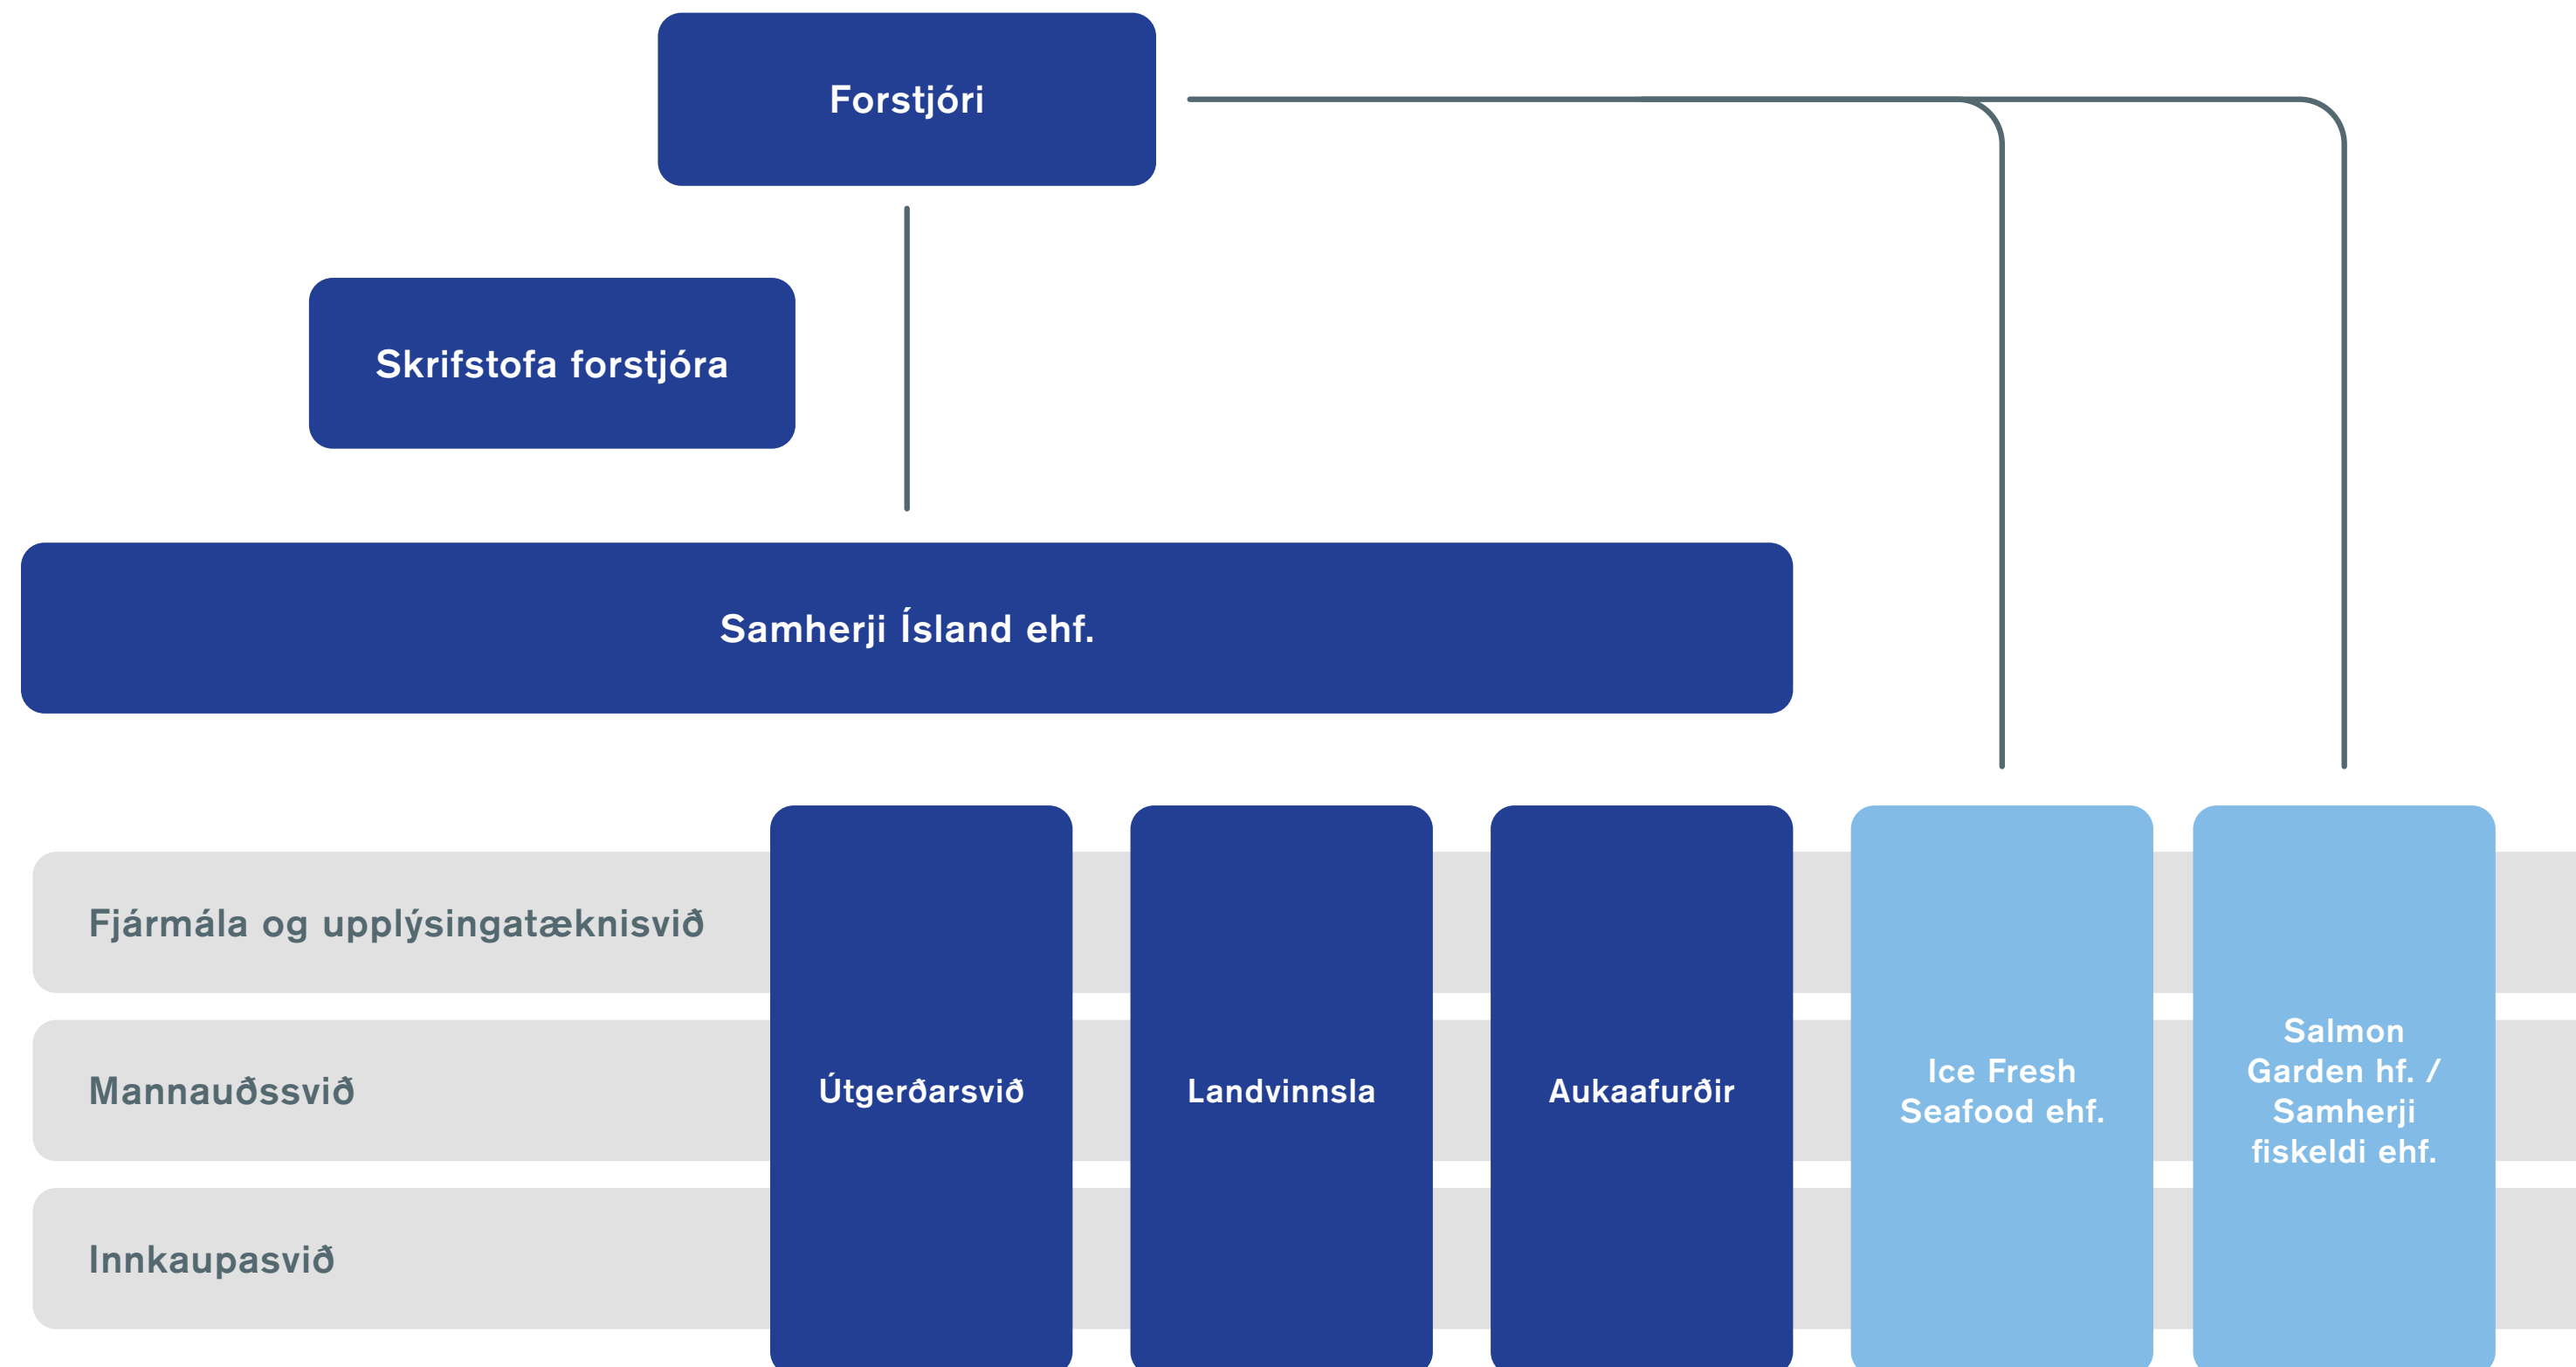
Forstjóri

Skrifstofa forstjóra

Samherji Ísland ehf.

Fjármála og upplýsingatæknisvið

Mannauðssvið

Innkaupasvið

Útgerðarsvið

Landvinnsla

Aukaafurðir

Ice Fresh Seafood ehf.

Salmon Garden hf. / Samherji fiskeldi ehf.